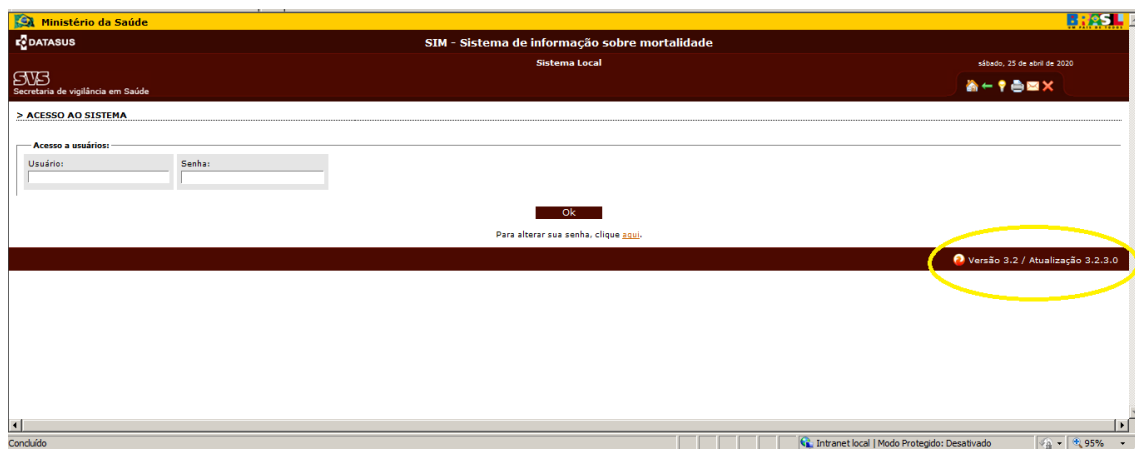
Ministério da Saúde

BRASIL
UM PAÍS DE TODOS

DATASUS

SIM - Sistema de informação sobre mortalidade

Sistema Local

sábado, 25 de abril de 2020

SVS
Secretaria de vigilância em Saúde

> ACESSO AO SISTEMA

Acesso a usuários:

Usuário:

Senha:

Ok

Para alterar sua senha, clique aqui.

Versão 3.2 / Atualização 3.2.3.0

Concluído

Intranet local | Modo Protegido: Desativado

95%